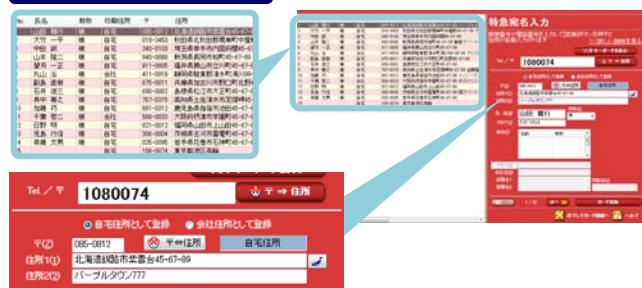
| No | 氏名 | 敬称 | 印刷住所 | 〒 | 住所 |
|---|---|---|---|---|---|
| 1 | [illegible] | 様 | 自宅 | 085-0812 | 北海道釧路市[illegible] |
| 2 | 大竹 一平 | 様 | 自宅 | 010-0453 | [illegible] |
| 3 | 中松 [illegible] | 様 | 自宅 | 340-0103 | 埼玉県幸手市内国府間45-67 |
| 4 | 山本 隆二 | 様 | 自宅 | 940-0003 | 新潟県長岡市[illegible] |
| 5 | 望月 一正 | 様 | 自宅 | 420-0804 | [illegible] |
| 6 | 丸山 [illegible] | 様 | 会社 | 411-0013 | 静岡県駿東郡清水町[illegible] |
| 7 | 馬場 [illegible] | 様 | 自宅 | 690-0823 | 島根県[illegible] |
| 8 | 石井 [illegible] | 様 | 自宅 | 690-0802 | 島根県松江市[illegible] |
| 9 | 井中 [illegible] | 様 | 自宅 | 787-0315 | 高知県土佐清水市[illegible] |
| 10 | 加藤 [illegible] | 様 | 自宅 | 890-0021 | 鹿児島県鹿児島市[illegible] |
| 11 | 千葉 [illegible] | 様 | 会社 | 590-0833 | 大阪府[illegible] |
| 12 | 日野 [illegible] | 様 | 自宅 | 031-0813 | 青森県八戸市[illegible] |
| 13 | 荒良 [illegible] | 様 | 自宅 | 306-0004 | 茨城県古河市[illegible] |
| 14 | 斉藤 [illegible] | 様 | 自宅 | 028-0055 | 岩手県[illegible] |
| 15 | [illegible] | 様 | 自宅 | 108-0074 | 東京都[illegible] |

特急宛名入力
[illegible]
Tel. / 〒 1080074
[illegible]

Tel. / 〒 1080074 〒⇒住所
自宅住所として登録 会社住所として登録
〒(Z) 085-0812 〒⇔住所 自宅住所
住所1(1) 北海道釧路市紫雲台45-67-89
住所2(2) パープルタウン777